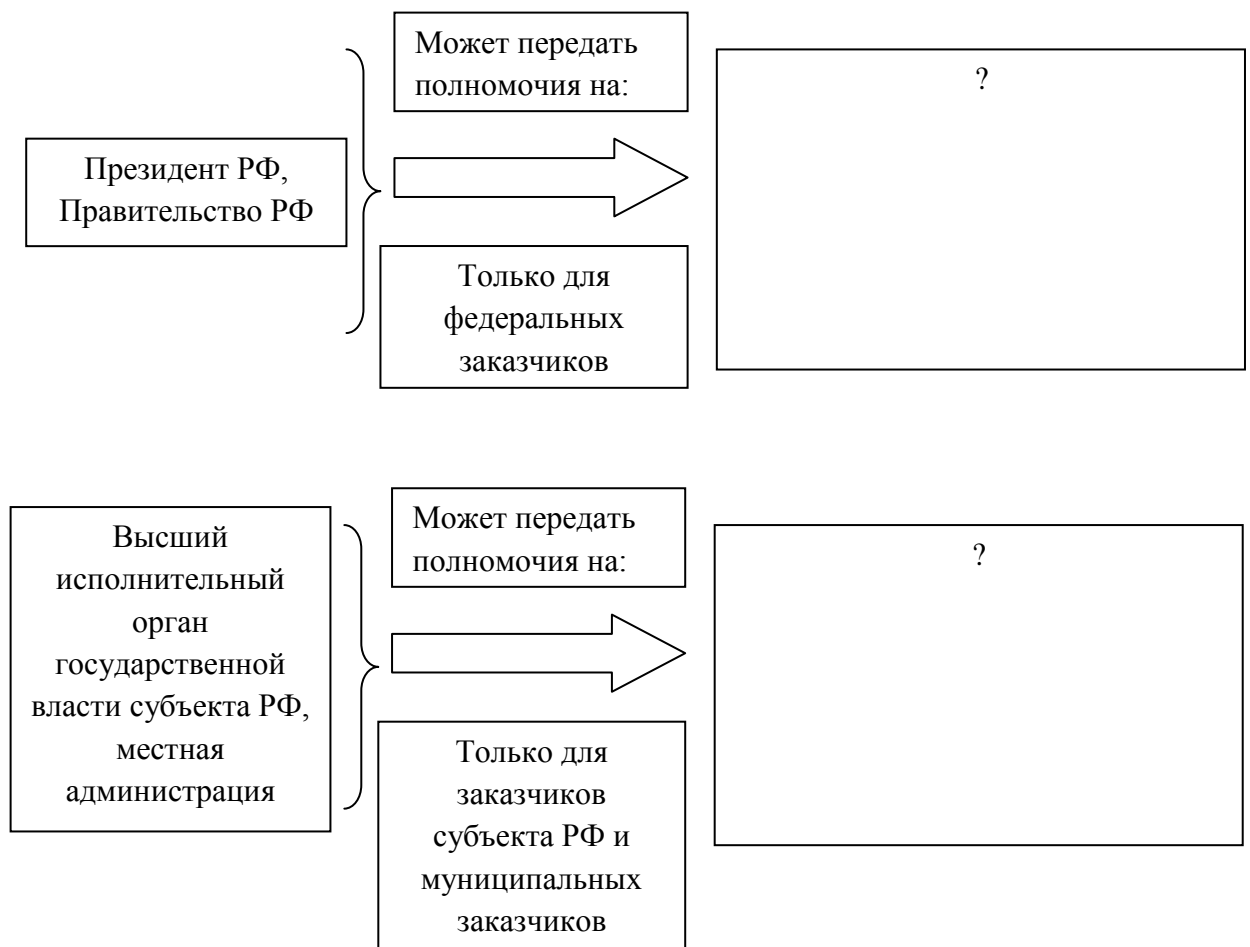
Может передать полномочия на:

Президент РФ, Правительство РФ

?

Только для федеральных заказчиков

Может передать полномочия на:

Высший исполнительный орган государственной власти субъекта РФ, местная администрация

?

Только для заказчиков субъекта РФ и муниципальных заказчиков